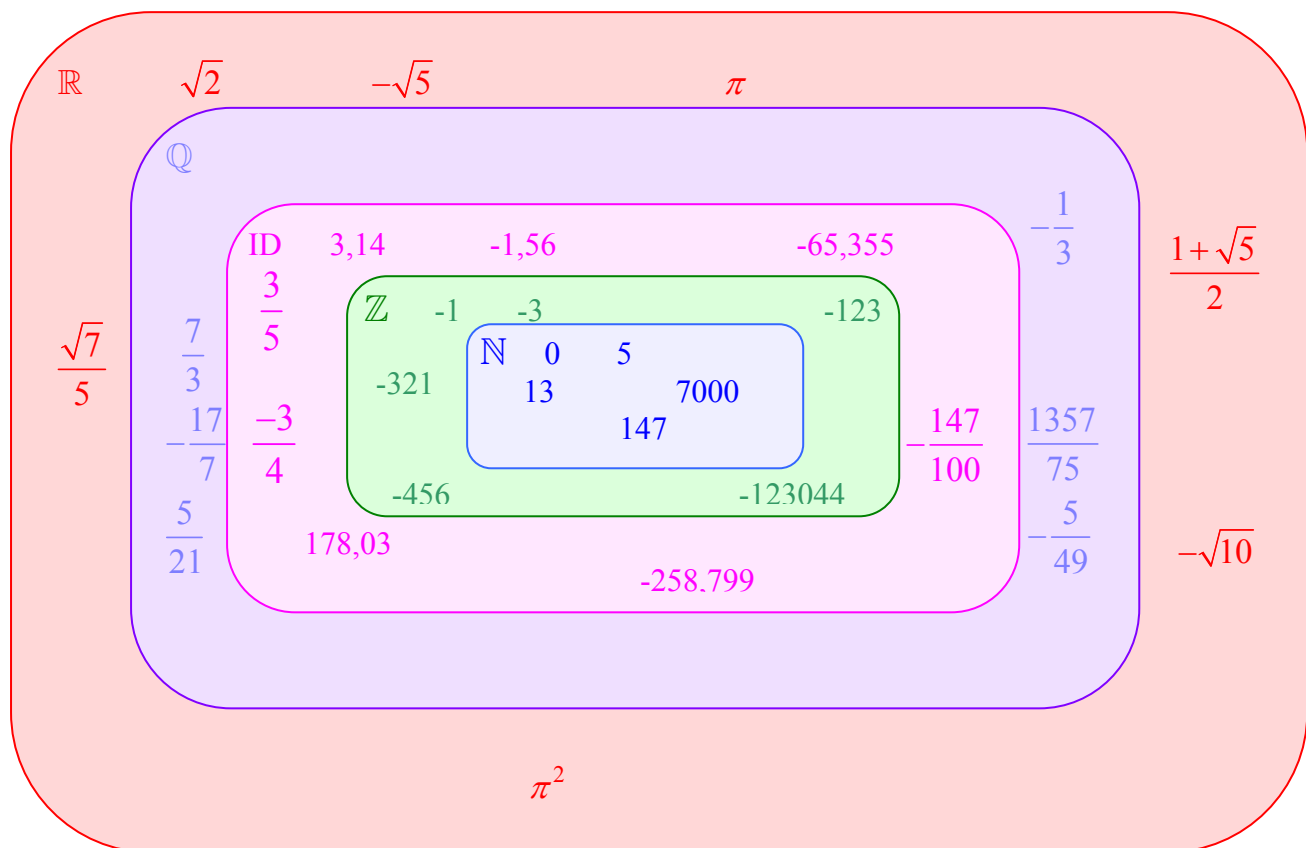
$\mathbb{R}$ $\sqrt{2}$ $-\sqrt{5}$ $\pi$

$\mathbb{Q}$

ID 3,14 -1,56 -65,355 $-\frac{1}{3}$

$\frac{1+\sqrt{5}}{2}$

$\frac{3}{5}$

$\mathbb{Z}$ -1 -3 -123

$\frac{\sqrt{7}}{5}$

$\frac{7}{3}$

$\mathbb{N}$ 0 5

-321

13 7000

147

$-\frac{17}{7}$ $\frac{-3}{4}$

$-\frac{147}{100}$ $\frac{1357}{75}$

-456 -123044

$\frac{5}{21}$

178,03

$-\frac{5}{49}$

$-\sqrt{10}$

-258,799

$\pi^2$